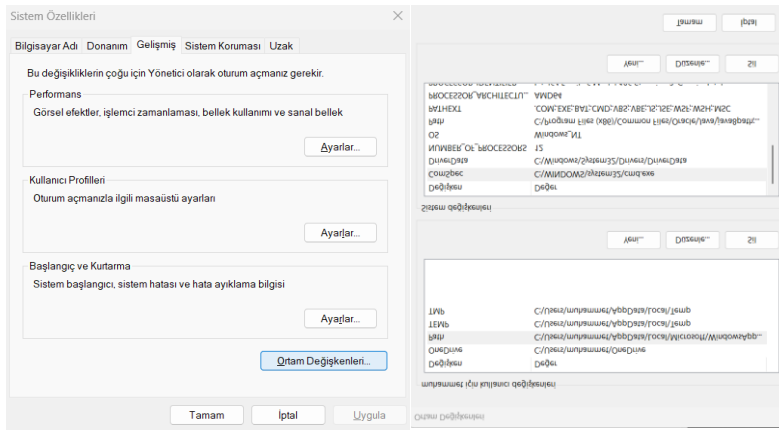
Sistem Özellikleri

Bilgisayar Adı | Donanım | Gelişmiş | Sistem Koruması | Uzak

Bu değişikliklerin çoğu için Yönetici olarak oturum açmanız gerekir.

Performans

Görsel efektler, işlemci zamanlaması, bellek kullanımı ve sanal bellek

Ayarlar...

Kullanıcı Profilleri

Oturum açmanızla ilgili masaüstü ayarları

Ayarlar...

Başlangıç ve Kurtarma

Sistem başlangıcı, sistem hatası ve hata ayıklama bilgisi

Ayarlar...

Ortam Değişkenleri...

Tamam | İptal | Uygula

Ortam Değişkenleri

muhammet için kullanıcı değişkenleri

| Değişken | Değer |
|---|---|
| OneDrive | C:\Users\muhammet\OneDrive |
| Path | C:\Users\muhammet\AppData\Local\Microsoft\WindowsApp... |
| TEMP | C:\Users\muhammet\AppData\Local\Temp |
| TMP | C:\Users\muhammet\AppData\Local\Temp |

Yeni... | Düzenle... | Sil

Sistem değişkenleri

| Değişken | Değer |
|---|---|
| ComSpec | C:\WINDOWS\system32\cmd.exe |
| DriverData | C:\Windows\System32\Drivers\DriverData |
| NUMBER_OF_PROCESSORS | 12 |
| OS | Windows_NT |
| Path | C:\Program Files (x86)\Common Files\Oracle\Java\javapath;... |
| PATHEXT | .COM;.EXE;.BAT;.CMD;.VBS;.VBE;.JS;.JSE;.WSF;.WSH;.MSC |
| PROCESSOR_ARCHITECTURE | AMD64 |

Yeni... | Düzenle... | Sil

Tamam | İptal